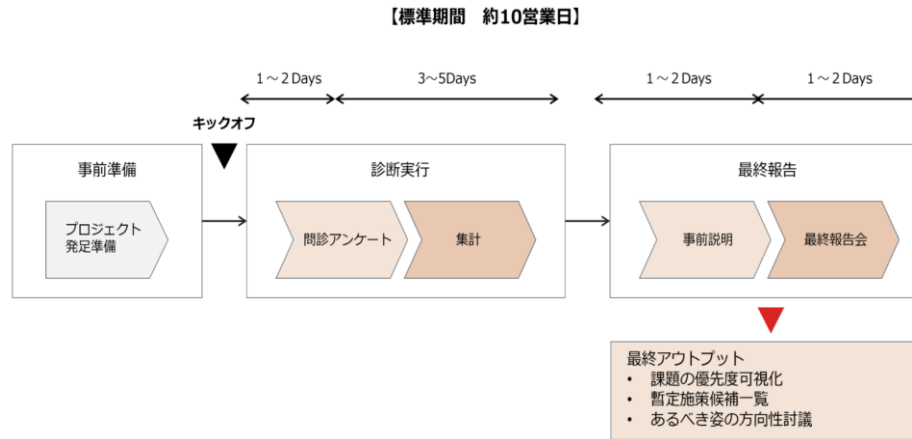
【標準期間　約10営業日】

1～2 Days

3～5Days

1～2 Days

1～2 Days

キックオフ

事前準備

プロジェクト発足準備

診断実行

問診アンケート

集計

最終報告

事前説明

最終報告会

最終アウトプット
• 課題の優先度可視化
• 暫定施策候補一覧
• あるべき姿の方向性討議